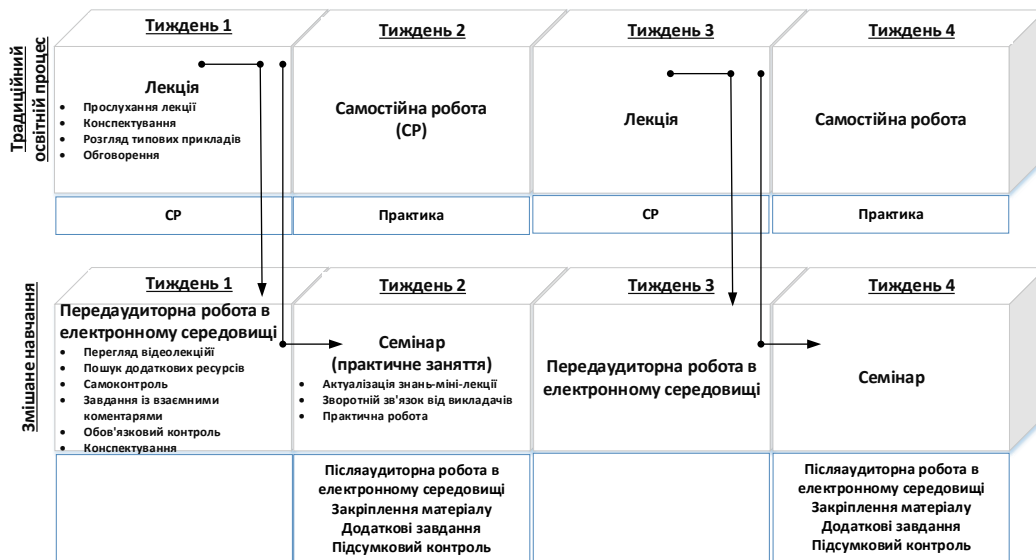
Традиційний освітній процес

Тиждень 1

Лекція
- Прослухання лекції
- Конспектування
- Розгляд типових прикладів
- Обговорення

Тиждень 2

Самостійна робота (СР)

Тиждень 3

Лекція

Тиждень 4

Самостійна робота

СР

Практика

СР

Практика

Змішане навчання

Тиждень 1

Передаудиторна робота в електронному середовищі
- Перегляд відеолекцій
- Пошук додаткових ресурсів
- Самоконтроль
- Завдання із взаємними коментарями
- Обов'язковий контроль
- Конспектування

Тиждень 2

Семінар (практичне заняття)
- Актуалізація знань-міні-лекції
- Зворотній зв'язок від викладачів
- Практична робота

Тиждень 3

Передаудиторна робота в електронному середовищі

Тиждень 4

Семінар

Післяаудиторна робота в електронному середовищі
Закріплення матеріалу
Додаткові завдання
Підсумковий контроль

Післяаудиторна робота в електронному середовищі
Закріплення матеріалу
Додаткові завдання
Підсумковий контроль